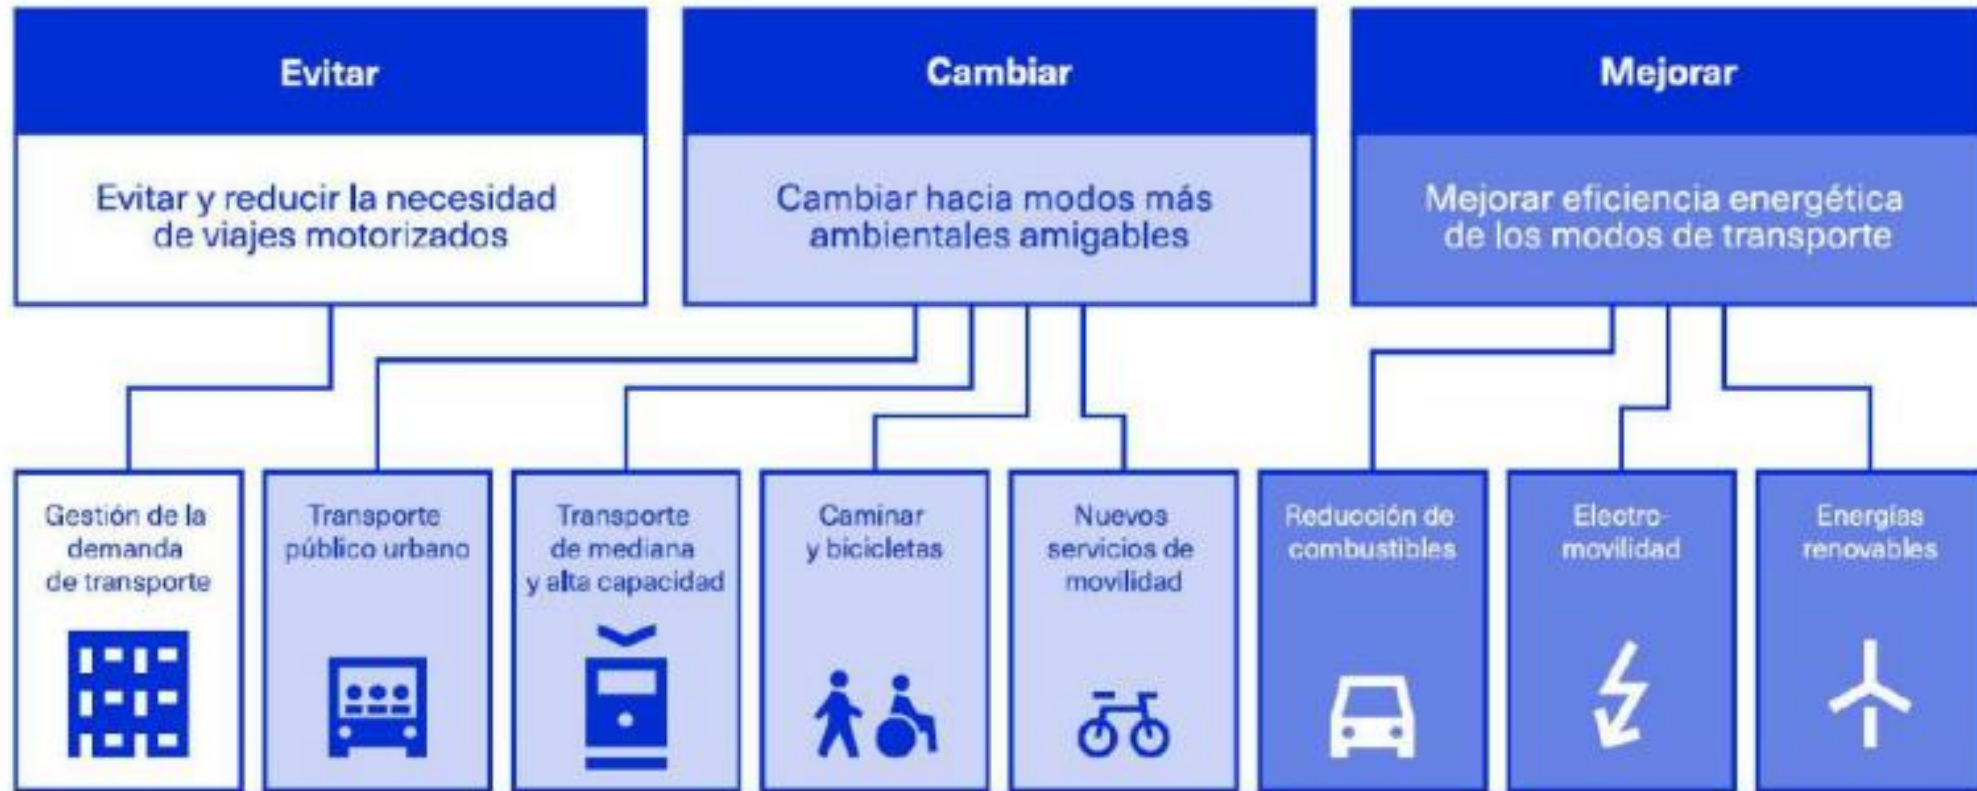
Evitar

Evitar y reducir la necesidad de viajes motorizados

Cambiar

Cambiar hacia modos más ambientales amigables

Mejorar

Mejorar eficiencia energética de los modos de transporte

Gestión de la demanda de transporte

Transporte público urbano

Transporte de mediana y alta capacidad

Caminar y bicicletas

Nuevos servicios de movilidad

Reducción de combustibles

Electromovilidad

Energías renovables